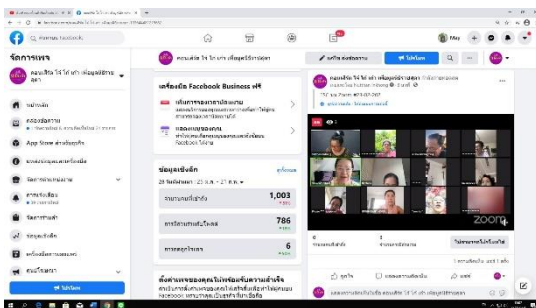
ค้นหาบน Facebook

May

จัดการเพจ

คอมพิวเตอร์ วิ จิ ได้ เท่า เพื่อมูลนิธิการ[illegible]

หน้าหลัก

กล่องข้อความ

App Store สำหรับธุรกิจ

จัดการโฆษณา

ข้อมูลเชิงลึก

เครื่องมือการเผยแพร่

ศูนย์โฆษณา

โปรโมท

เครื่องมือ Facebook Business ฟรี

ข้อมูลเชิงลึก

จำนวนคนที่เข้าถึง 1,003

การมีส่วนร่วมกับโพสต์ 786

ยอดถูกใจเพจ 6

ถูกใจ

แสดงความคิดเห็น

แชร์

โปรโมทโพสต์

zoom